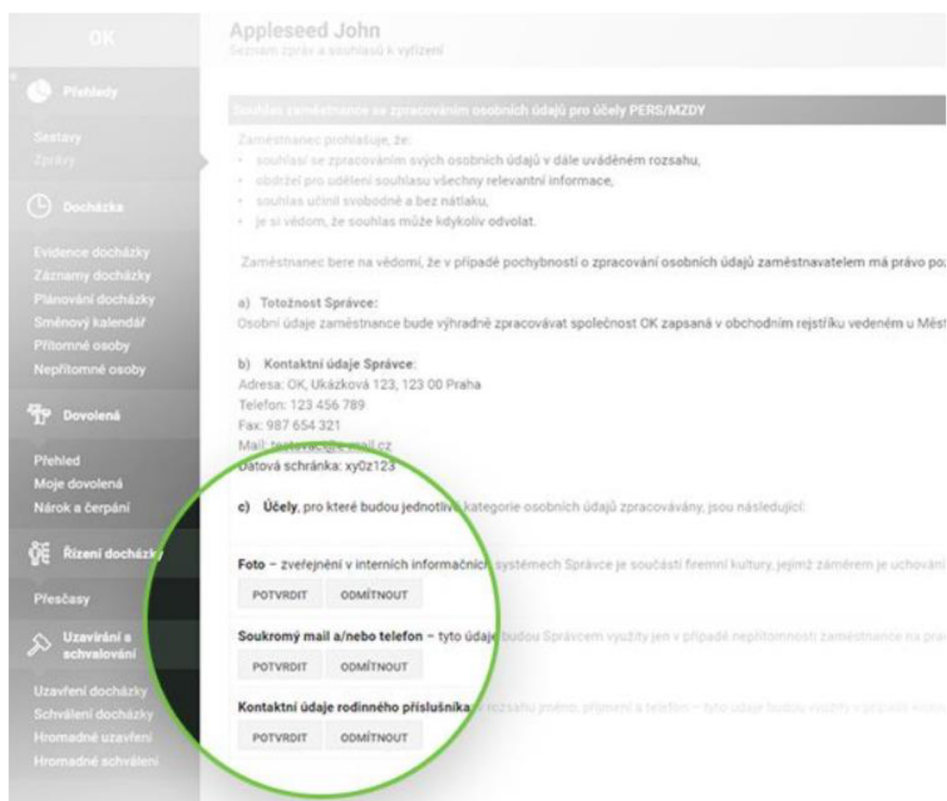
OK

Přehledy

Sestavy
Zprávy

Docházka

Evidence docházky
Záznamy docházky
Plánování docházky
Směnový kalendář
Přítomné osoby
Nepřítomné osoby

Dovolená

Přehled
Moje dovolená
Nárok a čerpání

Řízení docházky

Přesčasy

Uzavírání a schvalování

Uzavření docházky
Schválení docházky
Hromadné uzavření
Hromadné schválení

Appleseed John
Seznam zpráv a souhlasů k vyřízení

Souhlas zaměstnance se zpracováním osobních údajů pro účely PERS/MZDY

Zaměstnanec prohlašuje, že:
• souhlasí se zpracováním svých osobních údajů v dále uváděném rozsahu,
• obdržel pro udělení souhlasu všechny relevantní informace,
• souhlas učinil svobodně a bez nátlaku,
• je si vědom, že souhlas může kdykoliv odvolat.

Zaměstnanec bere na vědomí, že v případě pochybností o zpracování osobních údajů zaměstnavatelem má právo po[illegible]

a) Totožnost Správce:
Osobní údaje zaměstnance bude výhradně zpracovávat společnost OK zapsaná v obchodním rejstříku vedeném u Měst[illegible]

b) Kontaktní údaje Správce:
Adresa: OK, Ukázková 123, 123 00 Praha
Telefon: 123 456 789
Fax: 987 654 321
Mail: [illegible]mail.cz
Datová schránka: xy0z123

c) Účely, pro které budou jednotlivé kategorie osobních údajů zpracovávány, jsou následující:

Foto – zveřejnění v interních informačních systémech Správce je součástí firemní kultury, jejímž záměrem je uchování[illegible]
POTVRDIT ODMÍTNOUT

Soukromý mail a/nebo telefon – tyto údaje budou Správcem využity jen v případě nepřítomnosti zaměstnance na pra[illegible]
POTVRDIT ODMÍTNOUT

Kontaktní údaje rodinného příslušníka v rozsahu jméno, příjmení a telefon – tyto údaje budou využity v případě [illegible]
POTVRDIT ODMÍTNOUT